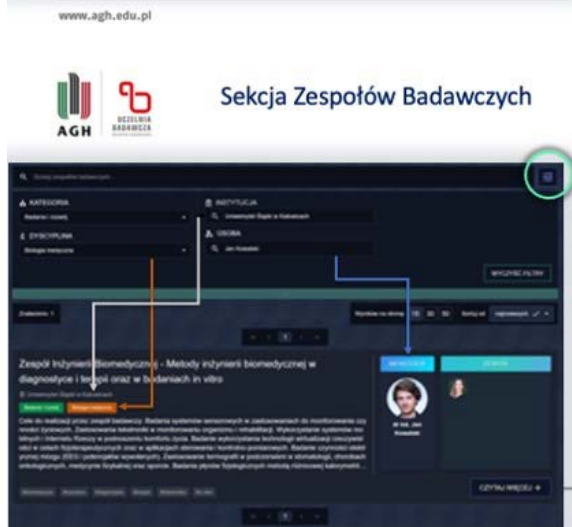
www.agh.edu.pl

AGH

DZIELNIA BADAWCZA

Sekcja Zespołów Badawczych

KATEGORIA

INSTYTUCJA

DYSCYPLINA

OSOBA

WYCZYŚĆ FILTRY

Znaleziono: 1

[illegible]

Zespół Inżynierii Biomedycznej - Metody inżynierii biomedycznej w diagnostyce i terapii oraz w badaniach in vitro

CZYTAJ WIĘCEJ